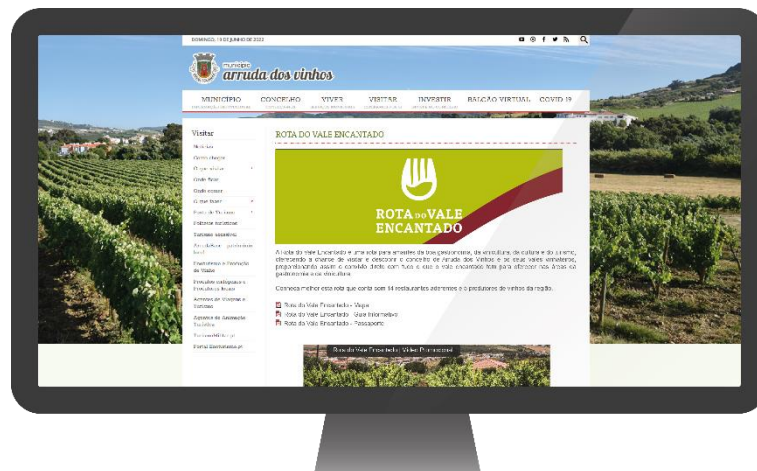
DOMINGO, 19 DE JUNHO DE 2022

município
arruda dos vinhos

MUNICÍPIO CONCELHO VIVER VISITAR INVESTIR BALCÃO VIRTUAL COVID-19

Visitar

Notícias
Como chegar
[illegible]
Onde ficar
Onde comer
O que visitar
Rota do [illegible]
Produtos regionais
Turismo sensitivo
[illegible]
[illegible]
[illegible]
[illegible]
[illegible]
Portal Baixadas.pt

ROTA DO VALE ENCANTADO

ROTA DO VALE ENCANTADO

A rota do Vale Encantado é uma rota para amantes da boa gastronomia, da viticultura, da cultura e do turismo, oferecendo a chance de visitar e descobrir o concelho de Arruda dos Vinhos e os seus vales vinhateiros, proporcionando assim o contacto direto com tudo o que o vale encantado tem para oferecer nas áreas da gastronomia e da viticultura.

Conheça melhor esta rota que conta com 14 restaurantes aderentes e 6 produtores de vinhos da região.

Rota do Vale Encantado - Mapa
Rota do Vale Encantado - Guia Informativo
Rota do Vale Encantado - Passaporte

Rota do Vale Encantado - Vídeo Promocional